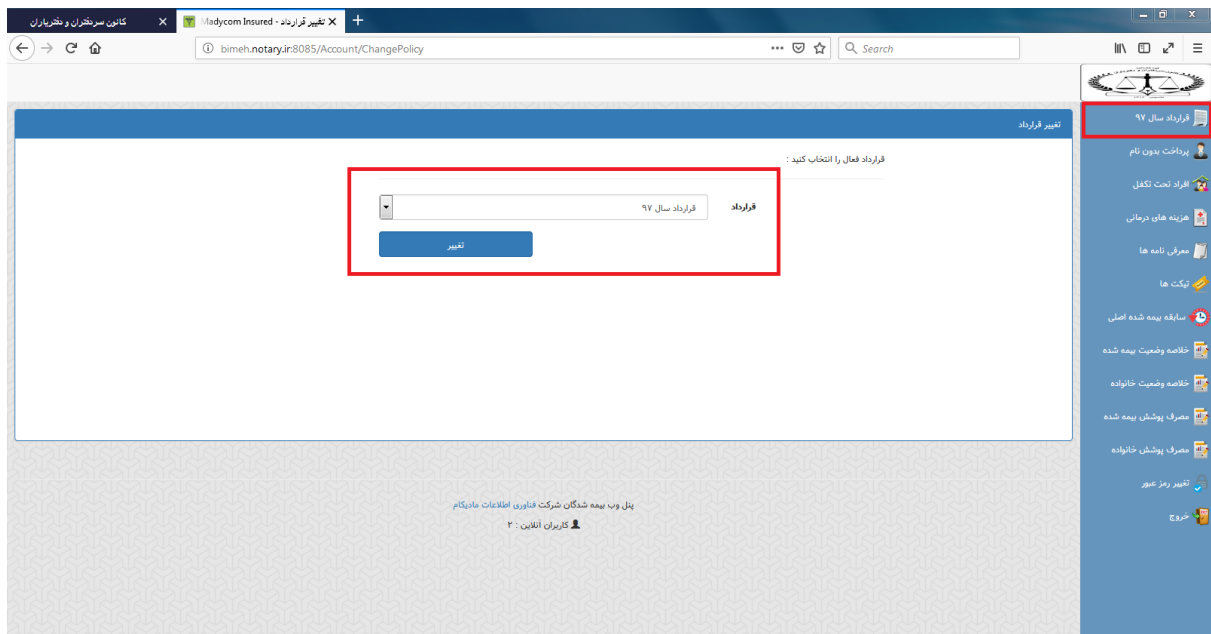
کانون سردفتران و دفتریاران
Madycom Insured - تغییر قرارداد
bimeh.notary.ir:8085/Account/ChangePolicy
Search

قرارداد سال ۹۷
پرداخت بدون نام
افراد تحت تکفل
هزینه های درمانی
معرفی نامه ها
تیکت ها
سابقه بیمه شده اصلی
خلاصه وضعیت بیمه شده
خلاصه وضعیت خانواده
مصرف پوشش بیمه شده
مصرف پوشش خانواده
تغییر رمز عبور
خروج

تغییر قرارداد
قرارداد فعال را انتخاب کنید :
قرارداد
قرارداد سال ۹۷
تغییر

پنل وب بیمه شدگان شرکت فناوری اطلاعات مادیکام
کاربران آنلاین : ۲